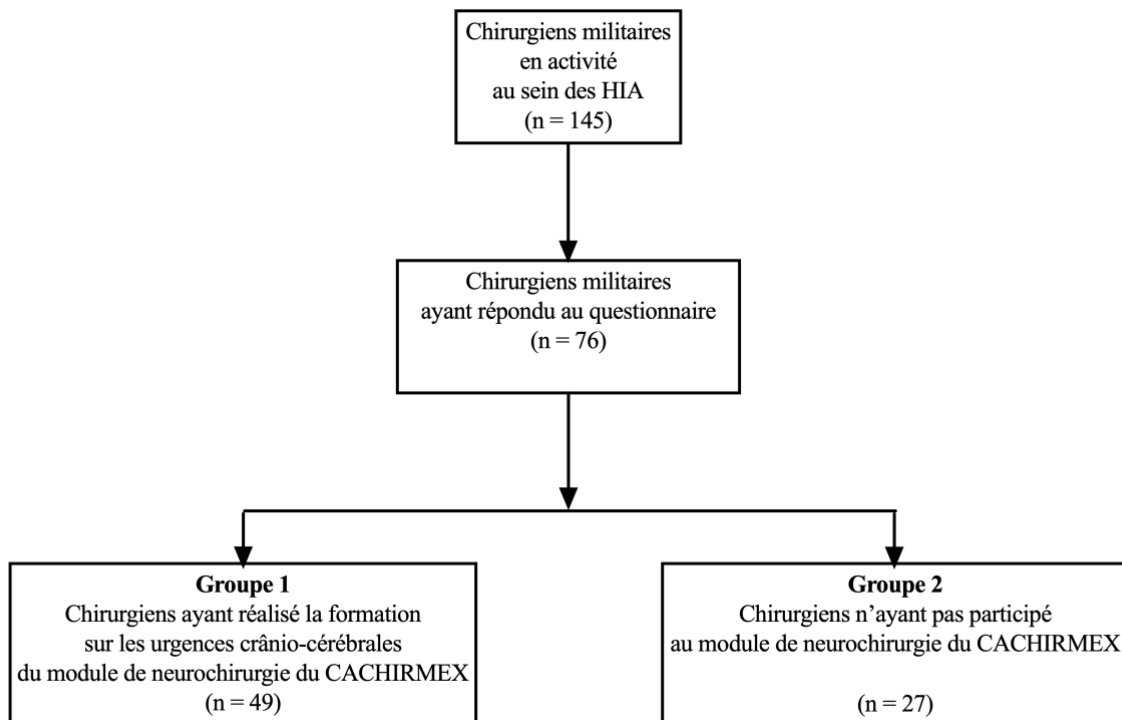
Chirurgiens militaires en activité au sein des HIA (n = 145)

Chirurgiens militaires ayant répondu au questionnaire (n = 76)

**Groupe 1**
Chirurgiens ayant réalisé la formation sur les urgences crânio-cérébrales du module de neurochirurgie du CACHIRMEX (n = 49)

**Groupe 2**
Chirurgiens n'ayant pas participé au module de neurochirurgie du CACHIRMEX

(n = 27)